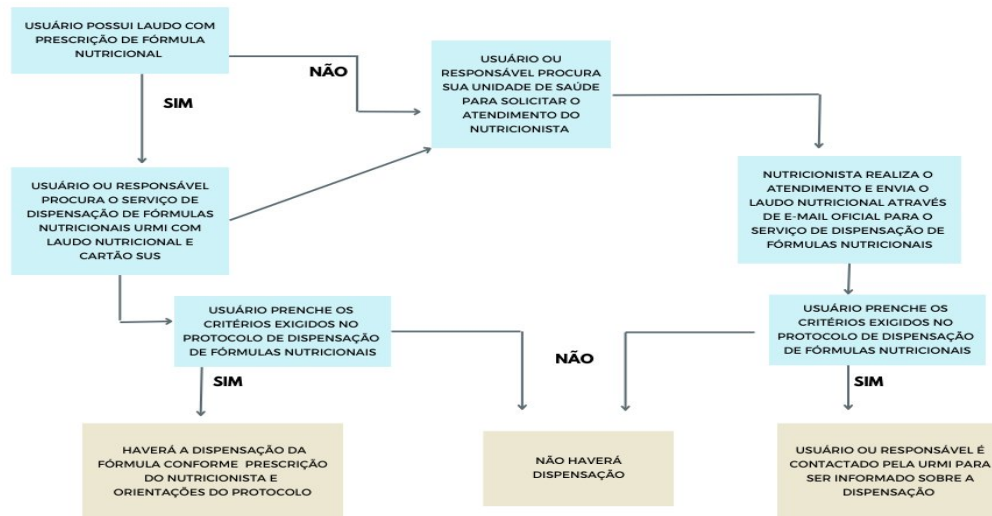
USUÁRIO POSSUI LAUDO COM PRESCRIÇÃO DE FÓRMULA NUTRICIONAL

NÃO

SIM

USUÁRIO OU RESPONSÁVEL PROCURA SUA UNIDADE DE SAÚDE PARA SOLICITAR O ATENDIMENTO DO NUTRICIONISTA

USUÁRIO OU RESPONSÁVEL PROCURA O SERVIÇO DE DISPENSAÇÃO DE FÓRMULAS NUTRICIONAIS URMI COM LAUDO NUTRICIONAL E CARTÃO SUS

NUTRICIONISTA REALIZA O ATENDIMENTO E ENVIA O LAUDO NUTRICIONAL ATRAVÉS DE E-MAIL OFICIAL PARA O SERVIÇO DE DISPENSAÇÃO DE FÓRMULAS NUTRICIONAIS

USUÁRIO PRENCHE OS CRITÉRIOS EXIGIDOS NO PROTOCOLO DE DISPENSAÇÃO DE FÓRMULAS NUTRICIONAIS

USUÁRIO PRENCHE OS CRITÉRIOS EXIGIDOS NO PROTOCOLO DE DISPENSAÇÃO DE FÓRMULAS NUTRICIONAIS

NÃO

SIM

SIM

HAVERÁ A DISPENSAÇÃO DA FÓRMULA CONFORME PRESCRIÇÃO DO NUTRICIONISTA E ORIENTAÇÕES DO PROTOCOLO

NÃO HAVERÁ DISPENSAÇÃO

USUÁRIO OU RESPONSÁVEL É CONTACTADO PELA URMI PARA SER INFORMADO SOBRE A DISPENSAÇÃO